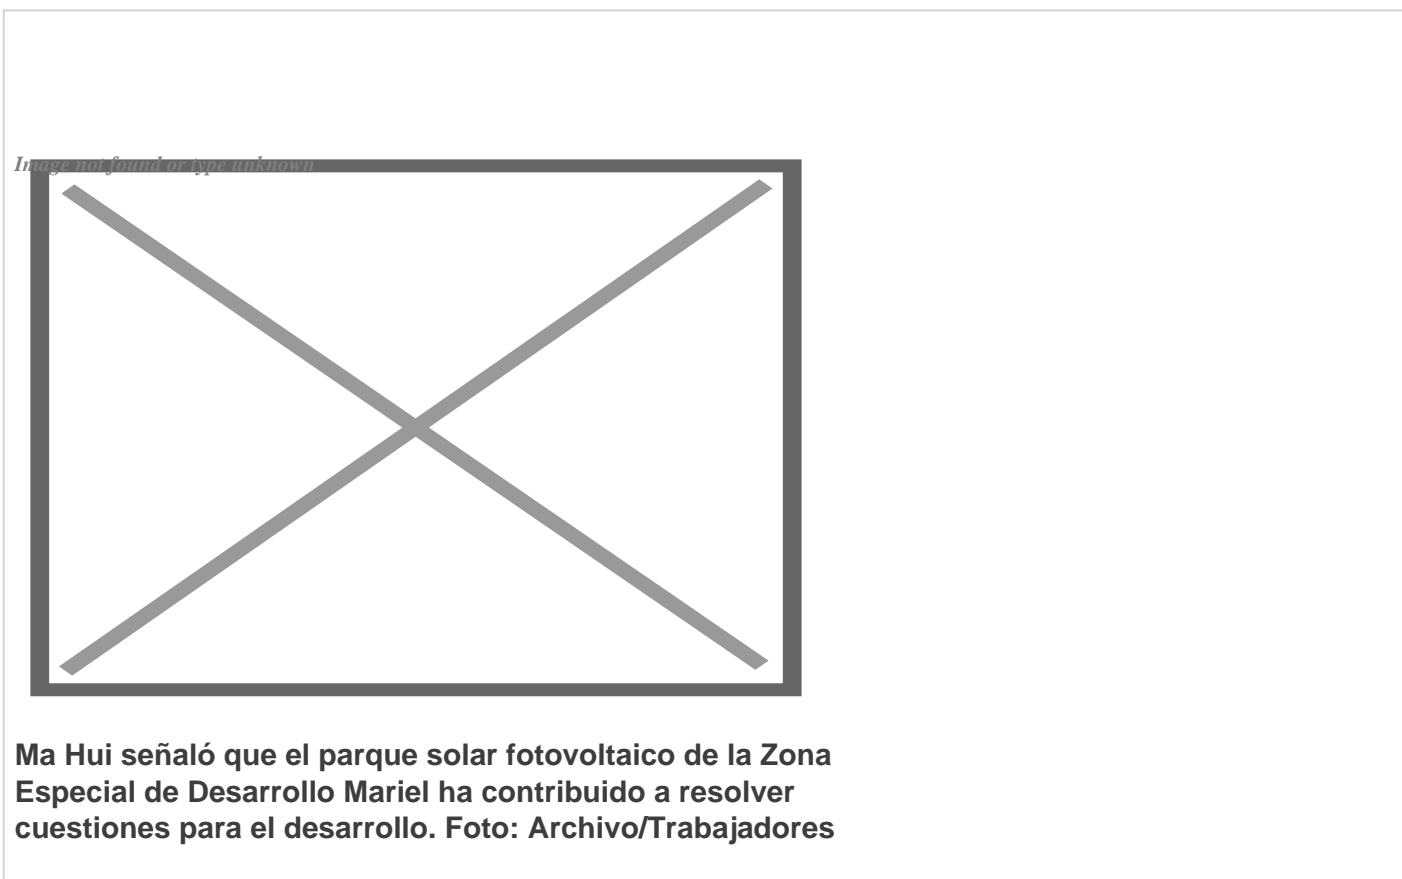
Image not found or type unknown

Ma Hui señaló que el parque solar fotovoltaico de la Zona Especial de Desarrollo Mariel ha contribuido a resolver cuestiones para el desarrollo. Foto: Archivo/Trabajadores